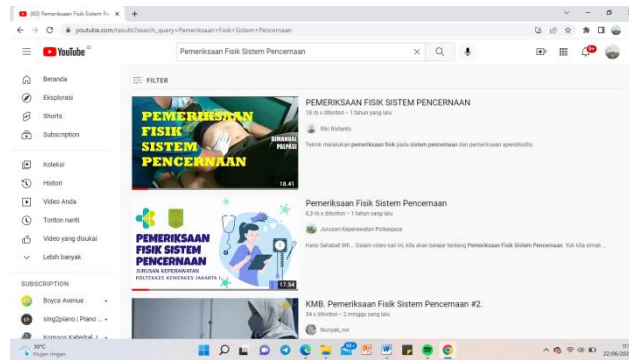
(80) Pemeriksaan Fisik Sistem Pe ×
youtube.com/results?search_query=Pemeriksaan+Fisik+Sistem+Pencernaan
YouTube
Pemeriksaan Fisik Sistem Pencernaan
Beranda
Eksplorasi
Shorts
Subscription
Koleksi
Histori
Video Anda
Tonton nanti
Video yang disukai
Lebih banyak
SUBSCRIPTION
Boyce Avenue
sing2piano | Piano ...
Kryssos Kafeterial J...
FILTER
PEMERIKSAAN FISIK SISTEM PENCERNAAN
DIMANUAL PALPASI
18.41
PEMERIKSAAN FISIK SISTEM PENCERNAAN
18 rb x ditonton • 1 tahun yang lalu
Riki Ristanto
Teknik melakukan pemeriksaan fisik pada sistem pencernaan dan pemeriksaan apendisitis.
PEMERIKSAAN FISIK SISTEM PENCERNAAN
JURUSAN KEPERAWATAN POLTEKKES KEMENKES JAKARTA I
17.54
Pemeriksaan Fisik Sistem Pencernaan
6,3 rb x ditonton • 1 tahun yang lalu
Jurusan Keperawatan Poltekkes
Hallo Sahabat WK... Dalam video kali ini, kita akan belajar tentang Pemeriksaan Fisik Sistem Pencernaan. Yuk kita simak ...
KMB. Pemeriksaan Fisik Sistem Pencernaan #2.
34 x ditonton • 2 minggu yang lalu
Nuriyah_nvr
30°C Hujan ringan
22/06/202